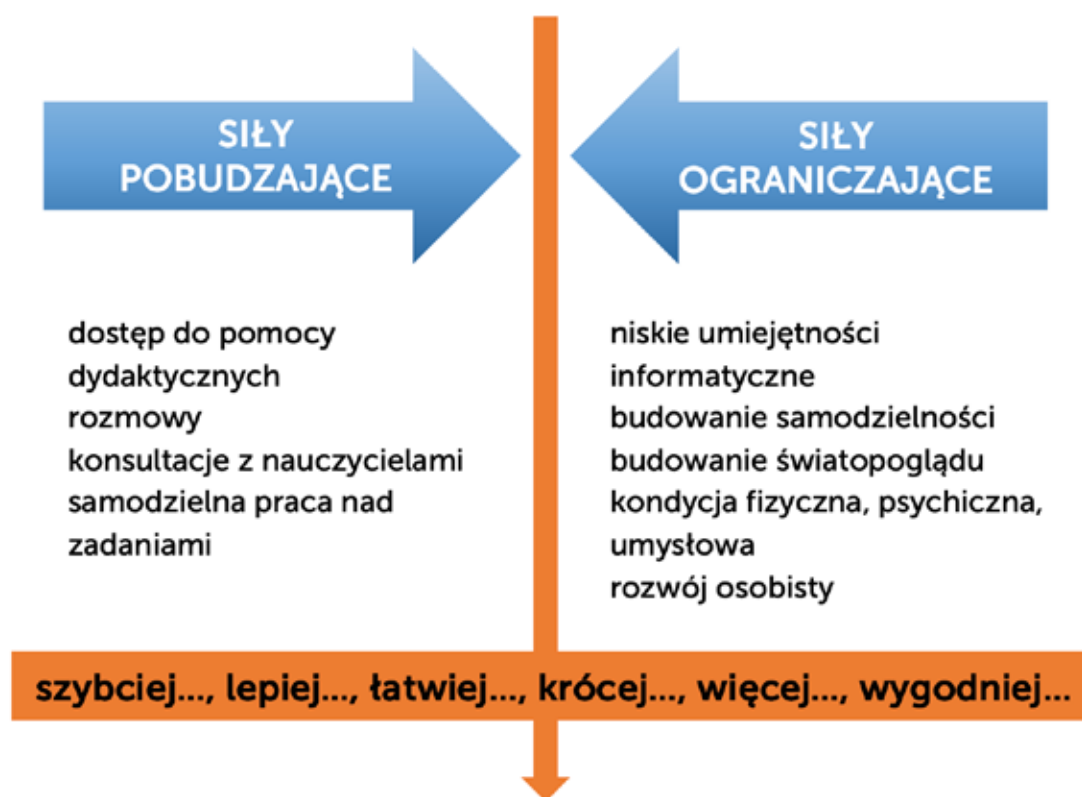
SIŁY POBUDZAJĄCE

SIŁY OGRANICZAJĄCE

dostęp do pomocy dydaktycznych
rozmowy
konsultacje z nauczycielami
samodzielna praca nad zadaniami

niskie umiejętności informatyczne
budowanie samodzielności
budowanie światopoglądu
kondycja fizyczna, psychiczna, umysłowa
rozwój osobisty

szybciej..., lepiej..., łatwiej..., krócej..., więcej..., wygodniej...